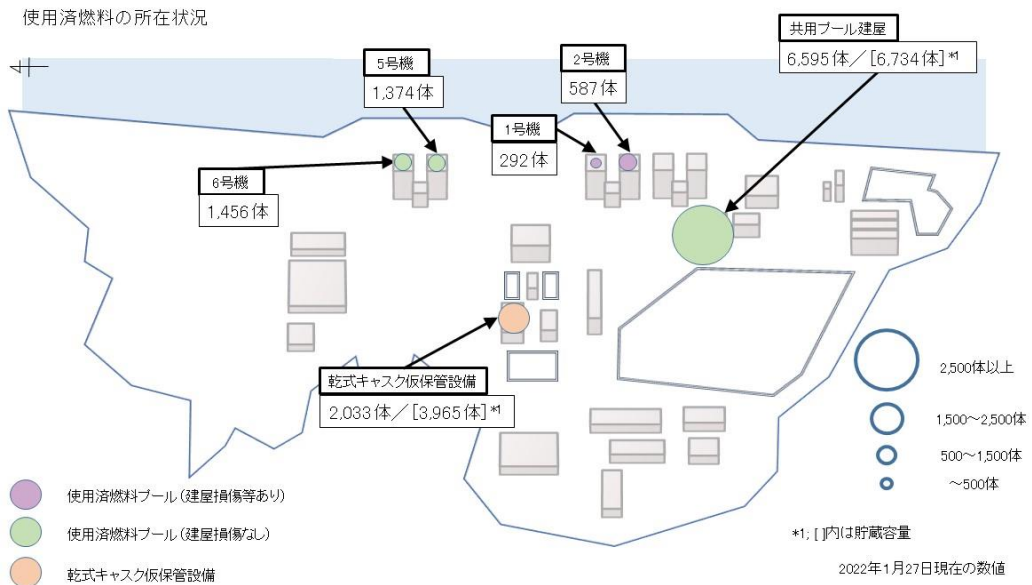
使用済燃料の所在状況

共用プール建屋
6,595体／[6,734体]*1

5号機
1,374体

2号機
587体

1号機
292体

6号機
1,456体

乾式キャスク仮保管設備
2,033体／[3,965体]*1

2,500体以上

1,500～2,500体

500～1,500体

～500体

使用済燃料プール（建屋損傷等あり）

使用済燃料プール（建屋損傷なし）

乾式キャスク仮保管設備

*1; [ ]内は貯蔵容量

2022年1月27日現在の数値